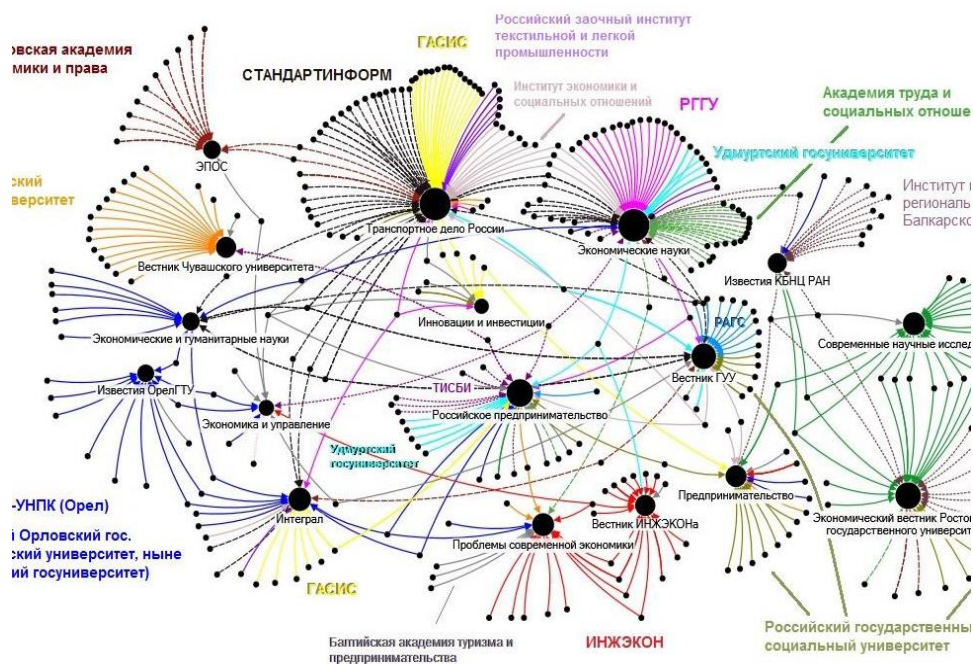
овская академия мики и права

ГАСИС

Российский заочный институт текстильной и легкой промышленности

СТАНДАРТИНФОРМ

Институт экономики и социальных отношений

РГГУ

Академия труда и социальных отноше

ский верситет

ЭПОС

Удмуртский госуниверситет

Институт регионал Балкарско

Транспортное дело России

Экономические науки

Вестник Чувашского университета

Известия КБНЦ РАН

Инновации и инвестиции

Экономические и гуманитарные науки

РАГС

Современные научные исслед

ТИСБИ

Известия ОрелГТУ

Вестник ГУУ

Российское предпринимательство

Экономика и управление

Удмуртский госуниверситет

-УНПК (Орел)

Предпринимательство

Орловский гос. ский университет, ныне ий госуниверситет)

Интеграл

Вестник ИНЖЭКОНа

Экономический вестник Ростов государственного универс

Проблемы современной экономики

ГАСИС

Российский государственны социальный университет

Балтийская академия туризма и предпринимательства

ИНЖЭКОН